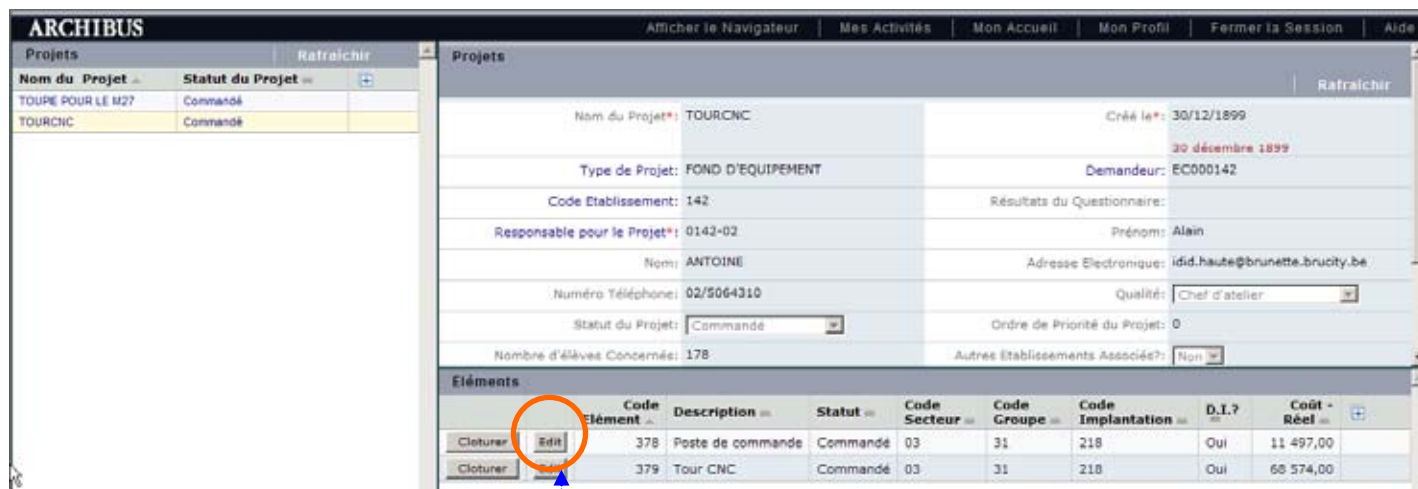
ARCHIBUS

Afficher le Navigateur | Mes Activités | Mon Accueil | Mon Profil | Fermer la Session | Aide

Projets Rafraîchir

| Nom du Projet | Statut du Projet |
|---|---|
| TOUPE POUR LE M27 | Commandé |
| TOURCNC | Commandé |

Projets

Rafraîchir

Nom du Projet*: TOURCNC
Créé le*: 30/12/1899
30 décembre 1899
Type de Projet: FOND D'EQUIPEMENT
Demandeur: EC000142
Code Etablissement: 142
Résultats du Questionnaire:
Responsable pour le Projet*: 0142-02
Prénom: Alain
Nom: ANTOINE
Adresse Electronique: idid.haute@brunette.brucity.be
Numéro Téléphone: 02/5064310
Qualité: Chef d'atelier
Statut du Projet: Commandé
Ordre de Priorité du Projet: 0
Nombre d'élèves Concernés: 178
Autres Etablissements Associés?: Non

Eléments

| | | Code Elément | Description | Statut | Code Secteur | Code Groupe | Code Implantation | D.I.? | Coût - Réel |
|---|---|---|---|---|---|---|---|---|---|
| Cloturer | Edit | 378 | Poste de commande | Commandé | 03 | 31 | 218 | Oui | 11 497,00 |
| Cloturer | Edit | 379 | Tour CNC | Commandé | 03 | 31 | 218 | Oui | 68 574,00 |